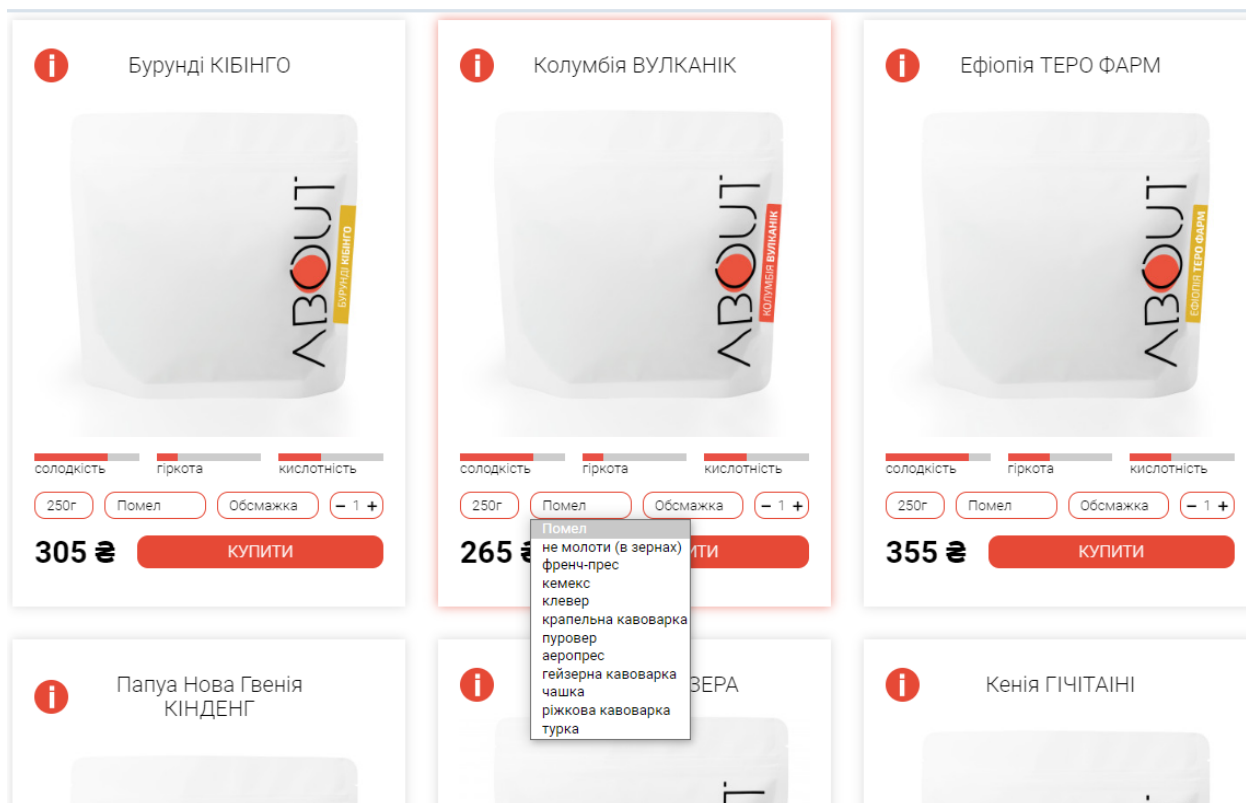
Бурунді КІБІНГО

ABOUT
БУРУНДІ КІБІНГО

солодкість гіркота кислотність

250г Помел Обсмажка − 1 +

305 ₴ КУПИТИ

Колумбія ВУЛКАНІК

ABOUT
КОЛУМБІЯ ВУЛКАНІК

солодкість гіркота кислотність

250г Помел Обсмажка − 1 +

Помел
не молоти (в зернах)
френч-прес
кемекс
клевер
крапельна кавоварка
пуровер
аеропрес
гейзерна кавоварка
чашка
ріжкова кавоварка
турка

265 ₴ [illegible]ПИТИ

Ефіопія ТЕРО ФАРМ

ABOUT
ЕФІОПІЯ ТЕРО ФАРМ

солодкість гіркота кислотність

250г Помел Обсмажка − 1 +

355 ₴ КУПИТИ

Папуа Нова Гвенія КІНДЕНГ

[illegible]ВЕРА

Кенія ГІЧІТАІНІ